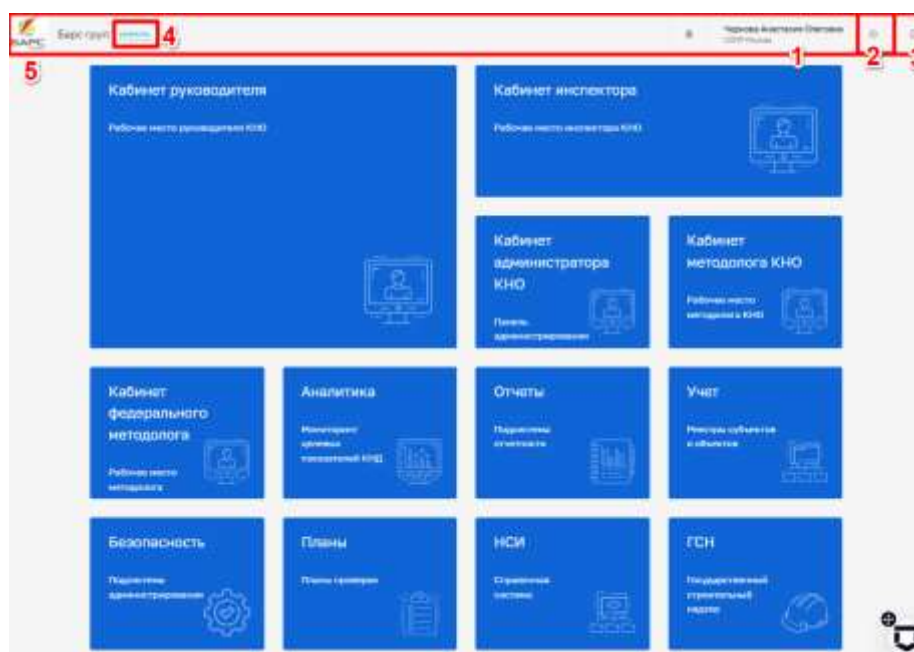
БАРС Барс груп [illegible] 4

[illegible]
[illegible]

1 2 3

5

Кабинет руководителя

Рабочее место руководителя КНО

Кабинет инспектора

Рабочее место инспектора КНО

Кабинет администратора КНО

Панель администрирования

Кабинет методолога КНО

Рабочее место методолога КНО

Кабинет федерального методолога

Рабочее место методолога

Аналитика

Мониторинг уровней показателей КНО

Отчеты

Подсистема отчетности

Учет

Реестры субъектов и объектов

Безопасность

Подсистема администрирования

Планы

Планы проверок

НСИ

Справочная система

ГСН

Государственный строительный надзор